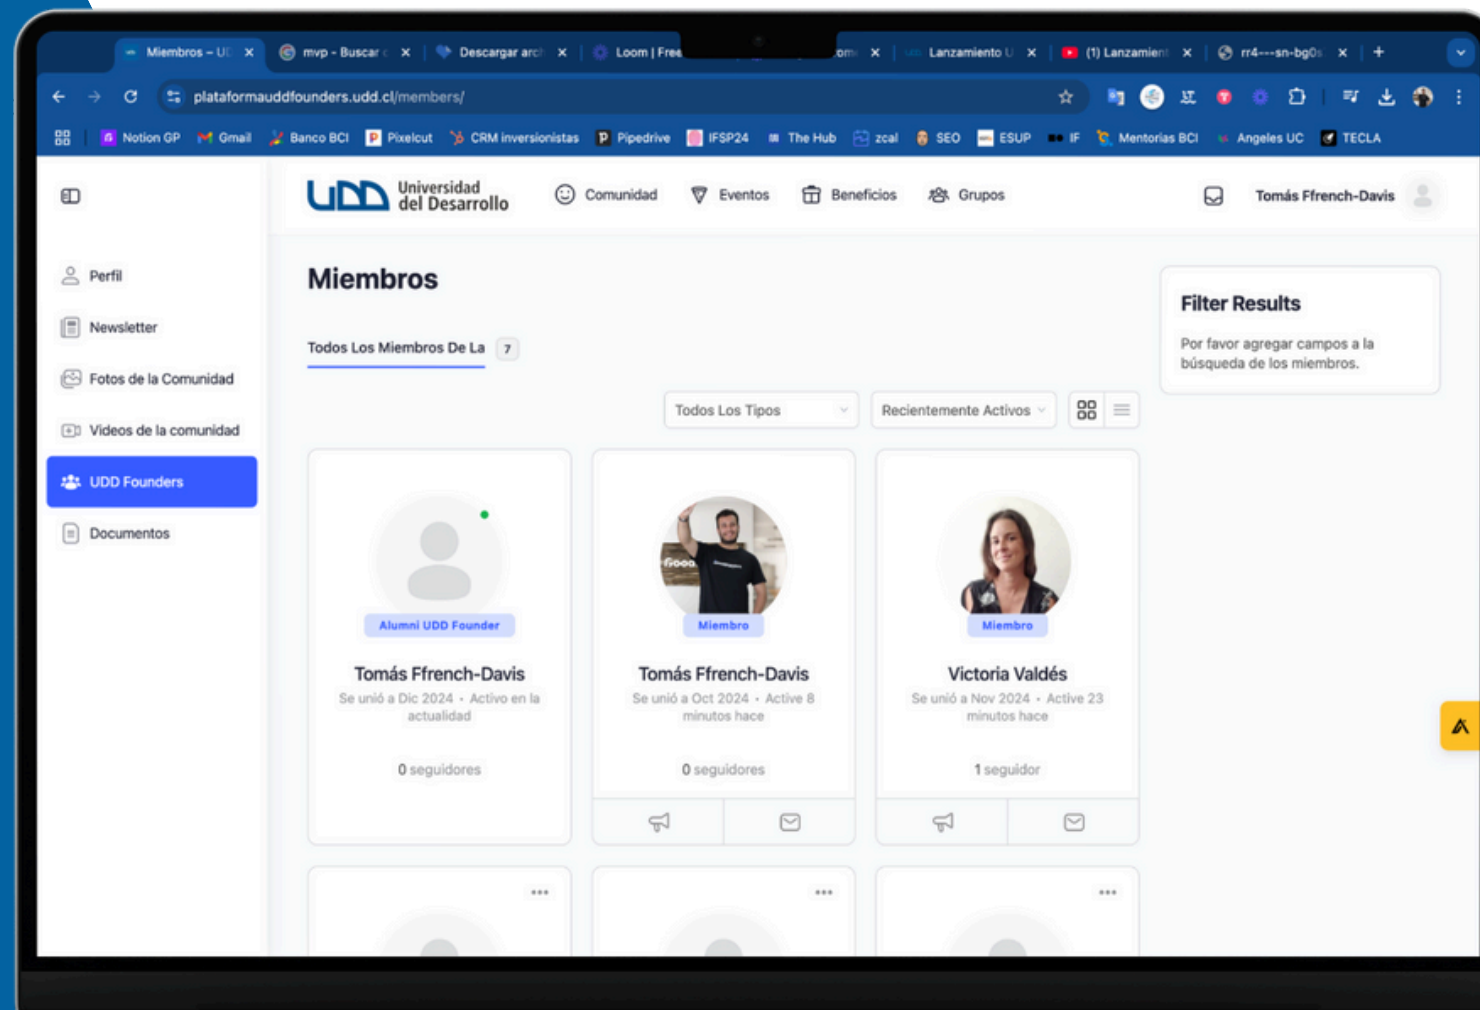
Miembros – UI × | mvp - Buscar × | Descargar arc × | Loom | Free | om × | Lanzamiento U × | (1) Lanzamient × | rr4---sn-bg0s × | +

plataformauddfounders.udd.cl/members/

Notion GP | Gmail | Banco BCI | Pixelcut | CRM inversionistas | Pipedrive | IFSP24 | The Hub | zcal | SEO | ESUP | IF | Mentorias BCI | Angeles UC | TECLA

UDD Universidad del Desarrollo

Comunidad | Eventos | Beneficios | Grupos

Tomás Ffrench-Davis

Perfil
Newsletter
Fotos de la Comunidad
Videos de la comunidad
UDD Founders
Documentos

Miembros

Todos Los Miembros De La 7

Todos Los Tipos
Recientemente Activos

Filter Results

Por favor agregar campos a la búsqueda de los miembros.

Alumni UDD Founder
Tomás Ffrench-Davis
Se unió a Dic 2024 · Activo en la actualidad
0 seguidores

Miembro
Tomás Ffrench-Davis
Se unió a Oct 2024 · Active 8 minutos hace
0 seguidores

Miembro
Victoria Valdés
Se unió a Nov 2024 · Active 23 minutos hace
1 seguidor